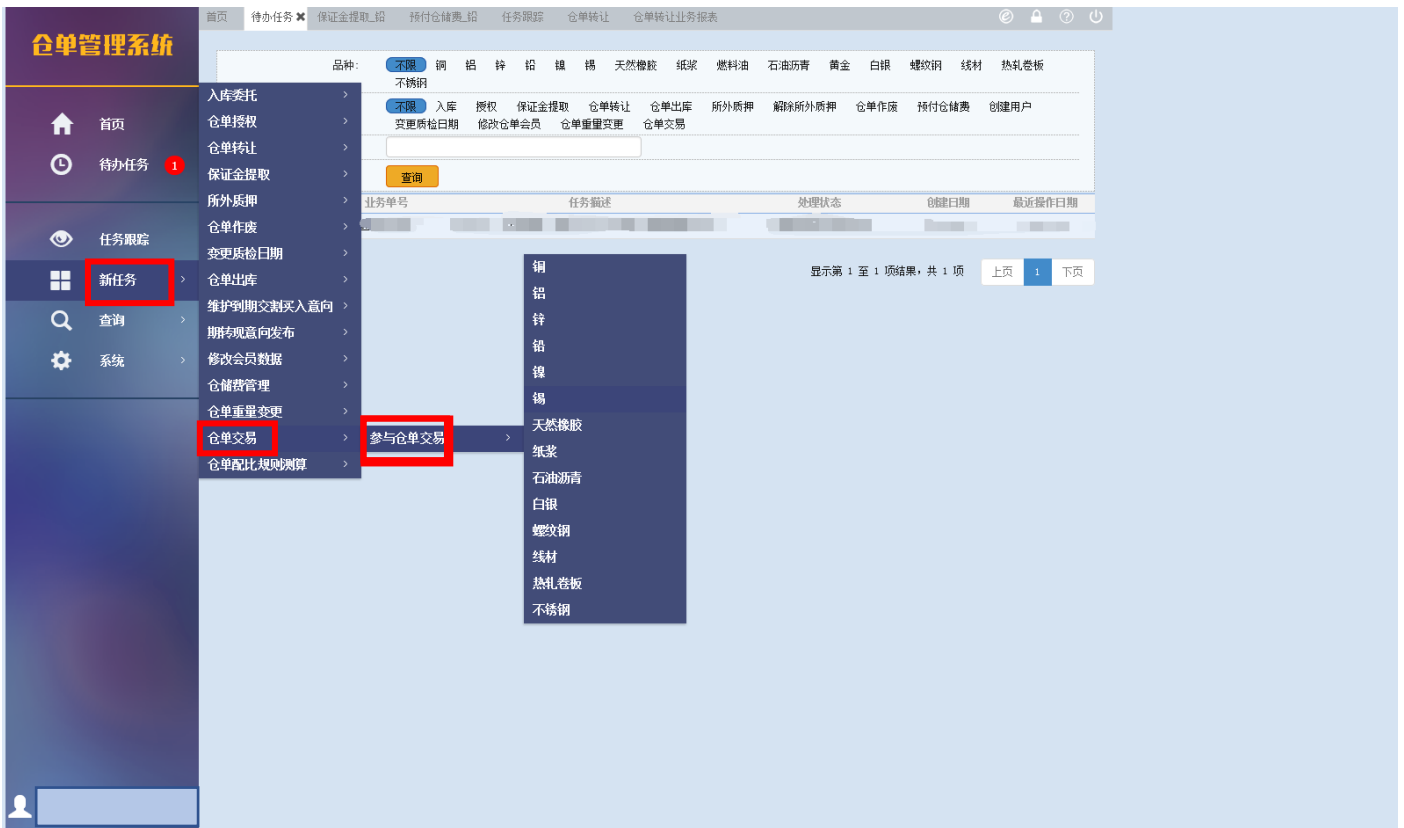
仓单管理系统

首页
待办任务 1
任务跟踪
新任务
查询
系统

首页 待办任务 ✖ 保证金提取_铅 预付仓储费_铅 任务跟踪 仓单转让 仓单转让业务报表

品种: 不限 铜 铝 锌 铅 镍 锡 天然橡胶 纸浆 燃料油 石油沥青 黄金 白银 螺纹钢 线材 热轧卷板 不锈钢

不限 入库 授权 保证金提取 仓单转让 仓单出库 所外质押 解除所外质押 仓单作废 预付仓储费 创建用户 变更质检日期 修改仓单会员 仓单重量变更 仓单交易

查询

业务单号 任务描述 处理状态 创建日期 最近操作日期

显示第 1 至 1 项结果，共 1 项 上页 1 下页

入库委托
仓单授权
仓单转让
保证金提取
所外质押
仓单作废
变更质检日期
仓单出库
维护到期交割买入意向
期转现意向发布
修改会员数据
仓储费管理
仓单重量变更
仓单交易
仓单配比规则测算

参与仓单交易

铜
铝
锌
铅
镍
锡
天然橡胶
纸浆
石油沥青
白银
螺纹钢
线材
热轧卷板
不锈钢